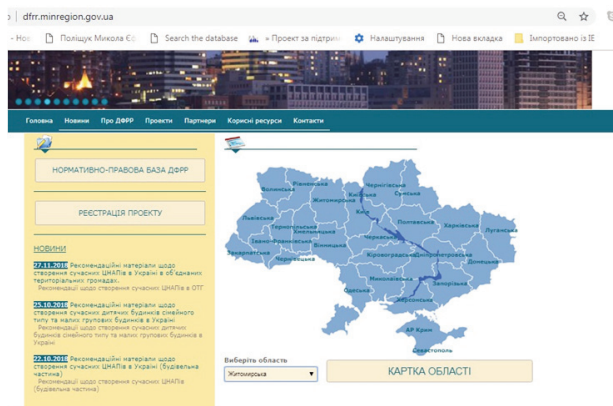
dfrr.minregion.gov.ua

- Нов Поліщук Микола Єв Search the database » Проект за підтрим Налаштування Нова вкладка Імпортовано із IE

Головна Новини Про ДФРР Проекти Партнери Корисні ресурси Контакти

НОРМАТИВНО-ПРАВОВА БАЗА ДФРР

РЕЄСТРАЦІЯ ПРОЕКТУ

НОВИНИ

27.11.2018 Рекомендаційні матеріали щодо створення сучасних ЦНАПів в Україні в об'єднаних територіальних громадах.
Рекомендації щодо створення сучасних ЦНАПів в ОТГ

25.10.2018 Рекомендаційні матеріали щодо створення сучасних дитячих будинків сімейного типу та малих групових будинків в Україні
Рекомендації щодо створення сучасних дитячих будинків сімейного типу та малих групових будинків в Україні

22.10.2018 Рекомендаційні матеріали щодо створення сучасних ЦНАПів в Україні (будівельна частина)
Рекомендації щодо створення сучасних ЦНАПів (будівельна частина)

Волинська Рівненська Житомирська Київ Київська Чернігівська Сумська Харківська Полтавська Луганська Львівська Тернопільська Хмельницька Вінницька Черкаська Івано-Франківська Закарпатська Чернівецька Кіровоградська Дніпропетровська Донецька Миколаївська Одеська Запорізька Херсонська АР Крим Севастополь

Виберіть область
Житомирська

КАРТКА ОБЛАСТІ